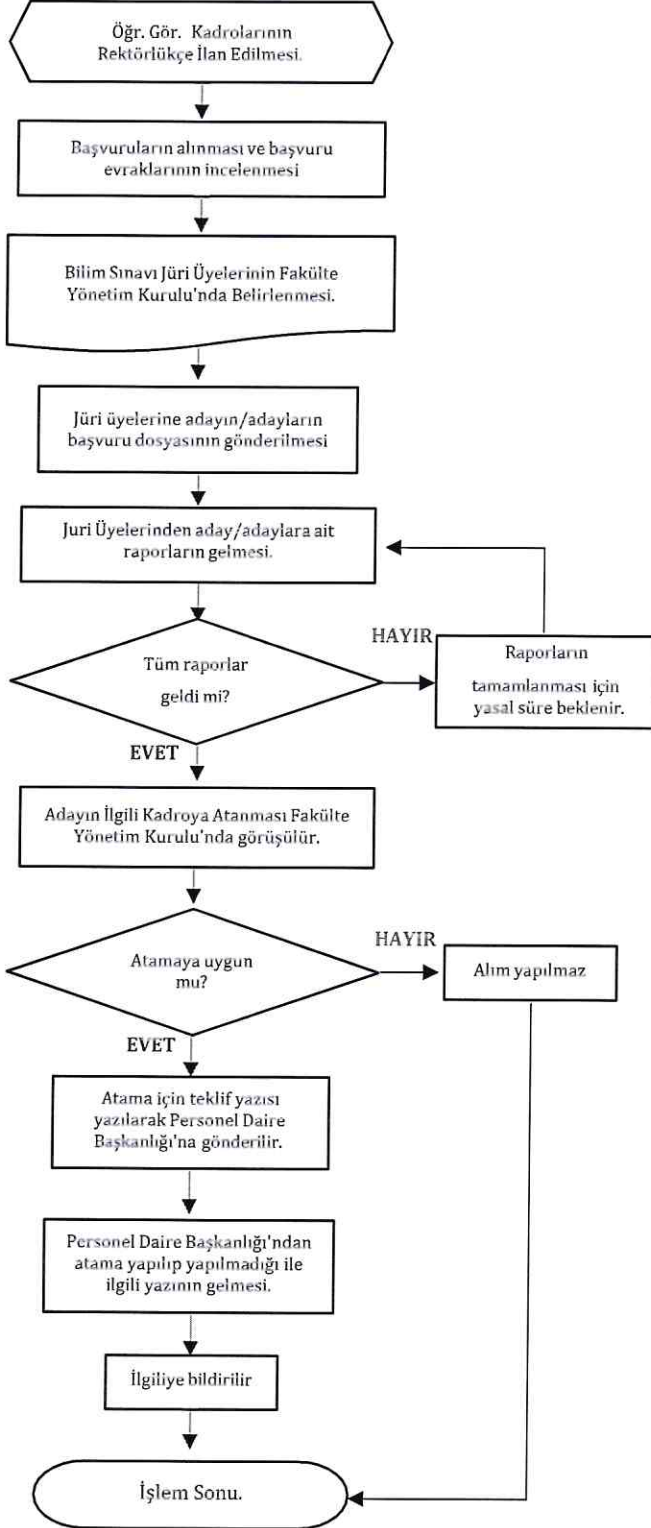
Öğr. Gör. Kadrolarının Rektörlükçe İlan Edilmesi.

Başvuruların alınması ve başvuru evraklarının incelenmesi

Bilim Sınavı Jüri Üyelerinin Fakülte Yönetim Kurulu'nda Belirlenmesi.

Jüri üyelerine adayın/adayların başvuru dosyasının gönderilmesi

Juri Üyelerinden aday/adaylara ait raporların gelmesi.

Tüm raporlar geldi mi?

HAYIR

Raporların tamamlanması için yasal süre beklenir.

EVET

Adayın İlgili Kadroya Atanması Fakülte Yönetim Kurulu'nda görüşülür.

Atamaya uygun mu?

HAYIR

Alım yapılmaz

EVET

Atama için teklif yazısı yazılarak Personel Daire Başkanlığı'na gönderilir.

Personel Daire Başkanlığı'ndan atama yapılıp yapılmadığı ile ilgili yazının gelmesi.

İlgiliye bildirilir

İşlem Sonu.